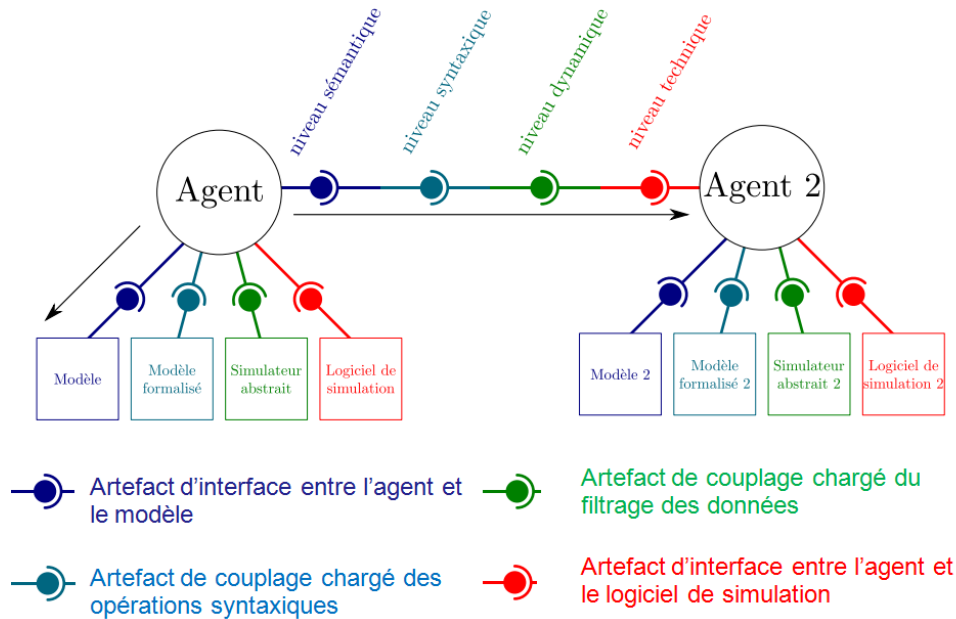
niveau sémantique

niveau syntaxique

niveau dynamique

niveau technique

Agent

Agent 2

Modèle

Modèle formalisé

Simulateur abstrait

Logiciel de simulation

Modèle 2

Modèle formalisé 2

Simulateur abstrait 2

Logiciel de simulation 2

Artefact d'interface entre l'agent et le modèle

Artefact de couplage chargé du filtrage des données

Artefact de couplage chargé des opérations syntaxiques

Artefact d'interface entre l'agent et le logiciel de simulation